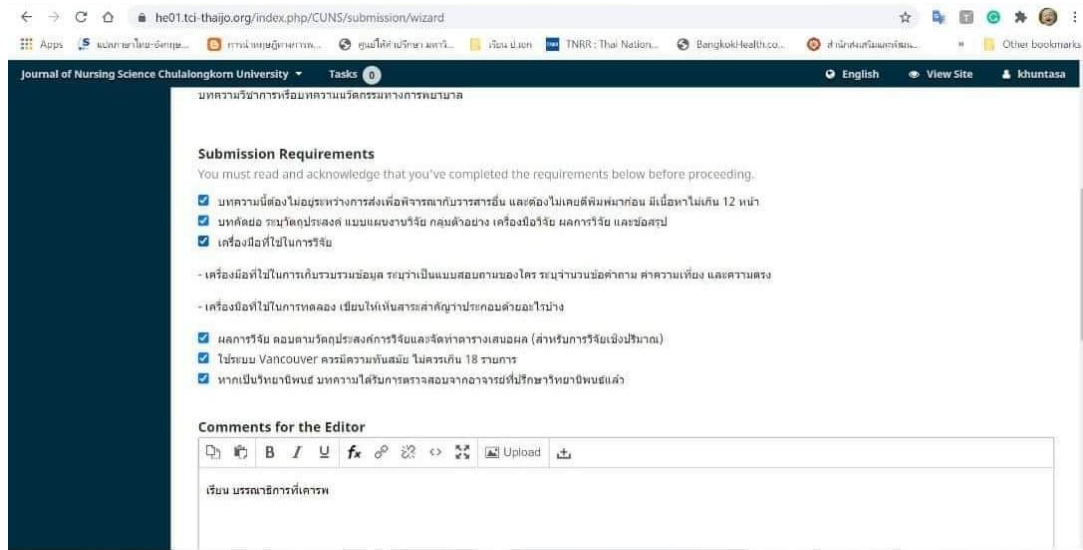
he01.tci-thaijo.org/index.php/CUNS/submission/wizard

Apps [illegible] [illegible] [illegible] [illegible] TNRR : Thai Nation... BangkokHealth.co... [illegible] » Other bookmarks

Journal of Nursing Science Chulalongkorn University ▾ Tasks 0 English View Site khuntasa

บทความวิชาการหรือบทความนวัตกรรมทางการพยาบาล

Submission Requirements
You must read and acknowledge that you've completed the requirements below before proceeding.

บทความนี้ต้องไม่อยู่ระหว่างการส่งเพื่อพิจารณากับวารสารอื่น และต้องไม่เคยตีพิมพ์มาก่อน มีเนื้อหาไม่เกิน 12 หน้า

บทคัดย่อ ระบุวัตถุประสงค์ แบบแผนงานวิจัย กลุ่มตัวอย่าง เครื่องมือวิจัย ผลการวิจัย และข้อสรุป

เครื่องมือที่ใช้ในการวิจัย

- เครื่องมือที่ใช้ในการเก็บรวบรวมข้อมูล ระบุว่าเป็นแบบสอบถามของใคร ระบุจำนวนข้อคำถาม ค่าความเที่ยง และความตรง

- เครื่องมือที่ใช้ในการทดลอง เขียนให้เห็นสาระสำคัญว่าประกอบด้วยอะไรบ้าง

ผลการวิจัย ตอบตามวัตถุประสงค์การวิจัยและจัดทำตารางเสนอผล (สำหรับการวิจัยเชิงปริมาณ)

ใช้ระบบ Vancouver ควรมีความทันสมัย ไม่ควรเกิน 18 รายการ

หากเป็นวิทยานิพนธ์ บทความได้รับการตรวจสอบจากอาจารย์ที่ปรึกษาวิทยานิพนธ์แล้ว

Comments for the Editor

Upload

เรียน บรรณาธิการที่เคารพ